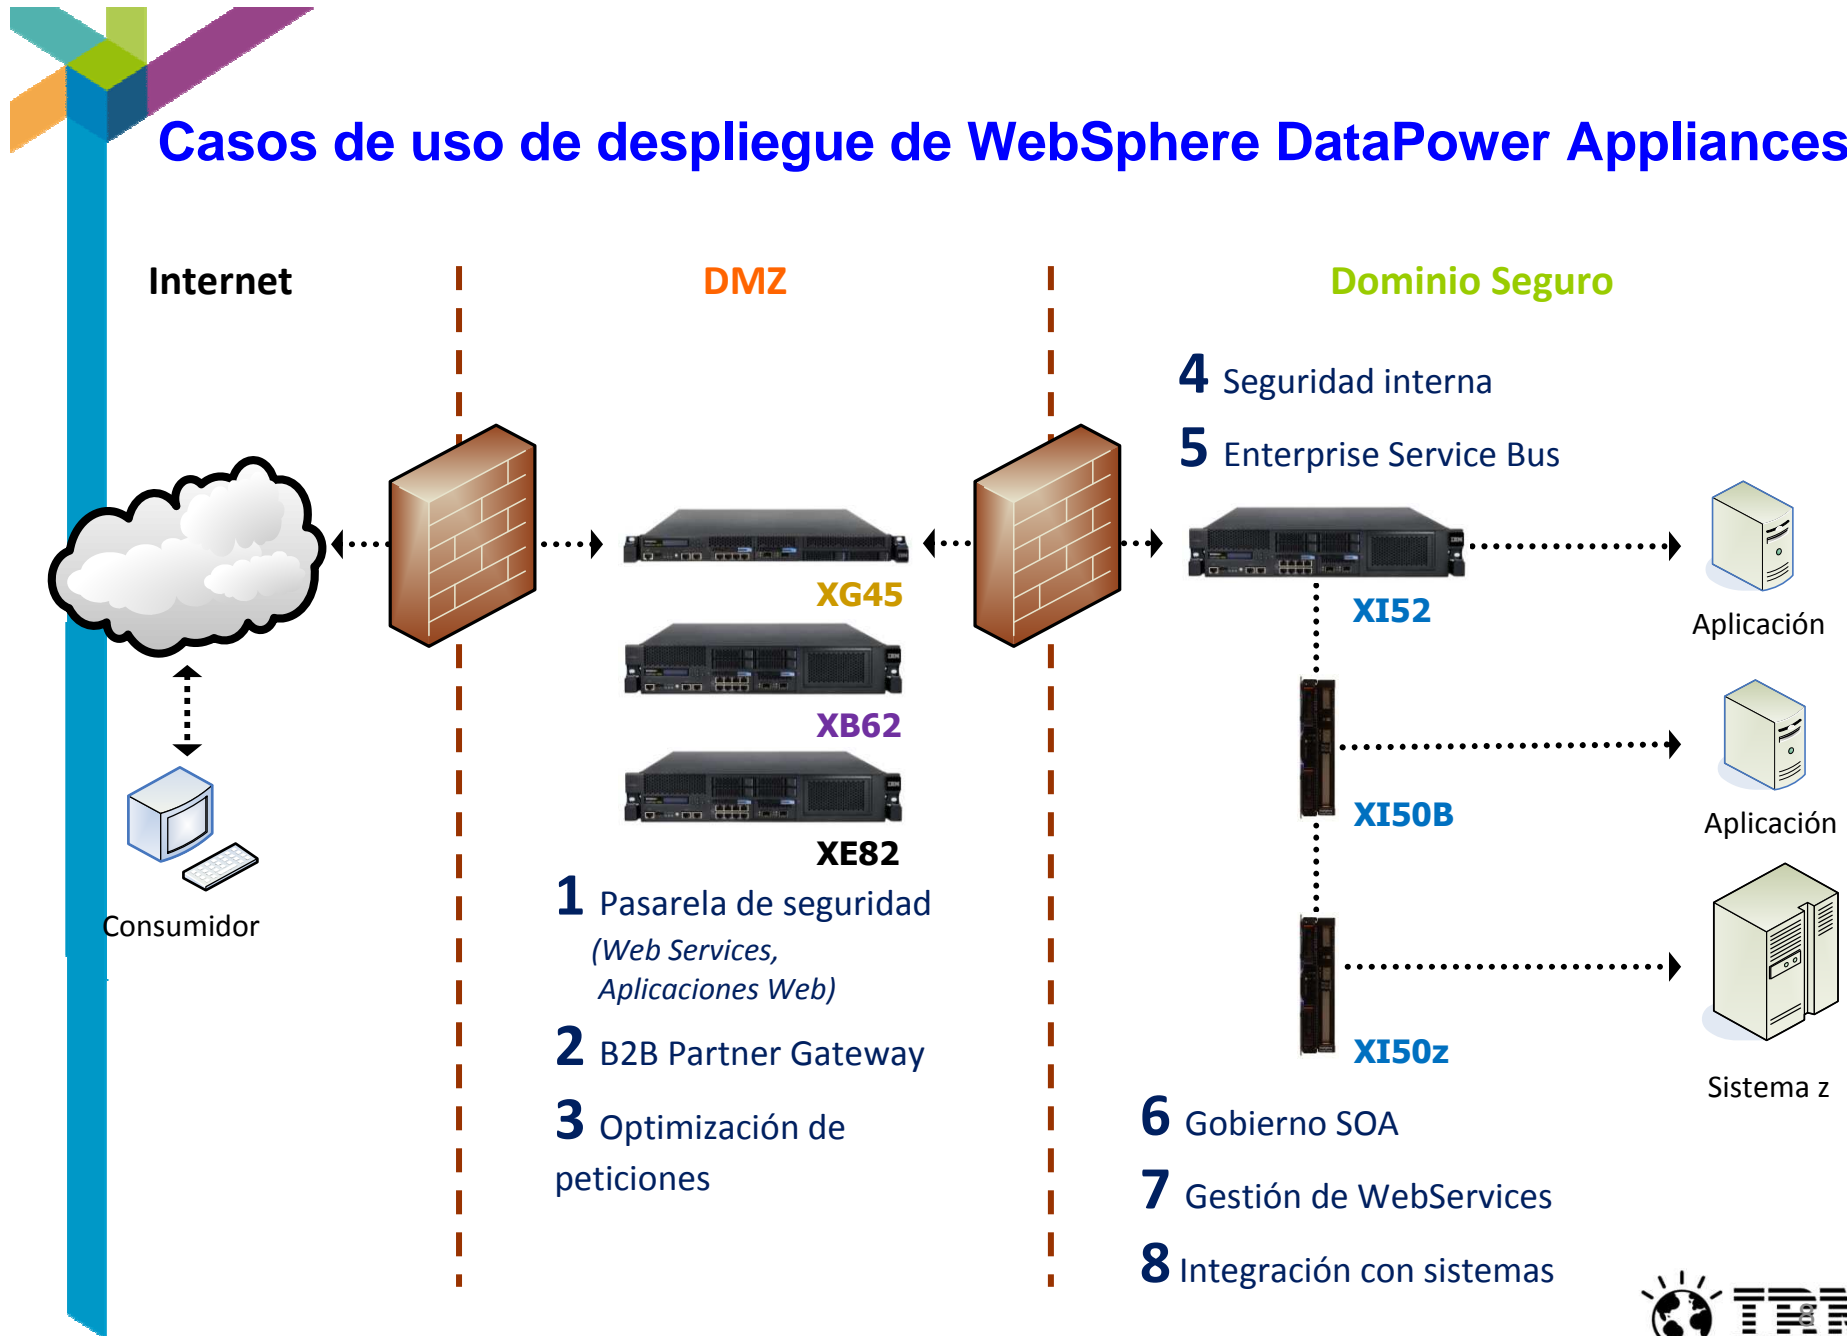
Casos de uso de despliegue de WebSphere DataPower Appliances

Internet

DMZ

Dominio Seguro

4 Seguridad interna

5 Enterprise Service Bus

XG45

XB62

XE82

XI52

XI50B

XI50z

Aplicación

Aplicación

Sistema z

Consumidor

1 Pasarela de seguridad (Web Services, Aplicaciones Web)

2 B2B Partner Gateway

3 Optimización de peticiones

6 Gobierno SOA

7 Gestión de WebServices

8 Integración con sistemas

IBM